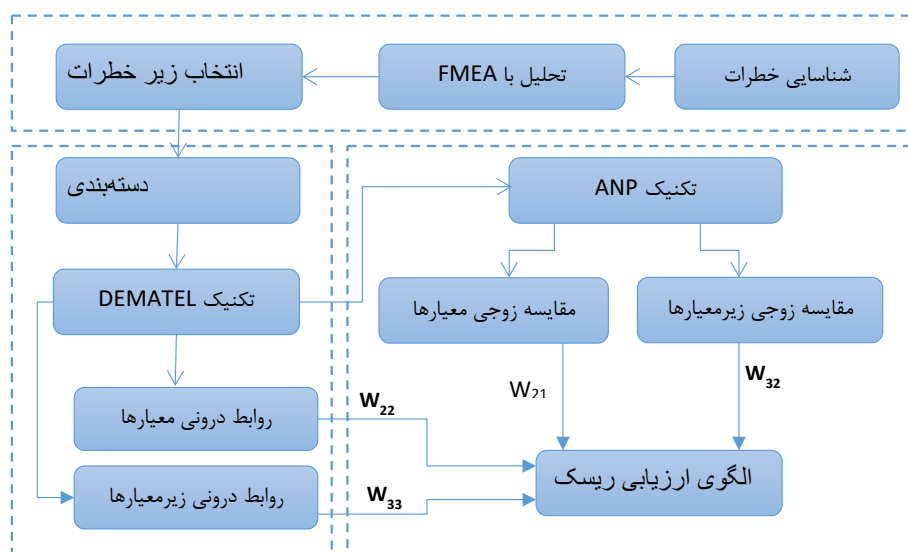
شناسایی خطرات

تحلیل با FMEA

انتخاب زیر خطرات

دسته‌بندی

تکنیک ANP

تکنیک DEMATEL

مقایسه زوجی معیارها

مقایسه زوجی زیرمعیارها

روابط درونی معیارها

$W_{21}$

$W_{32}$

$W_{22}$

الگوی ارزیابی ریسک

روابط درونی زیرمعیارها

$W_{33}$